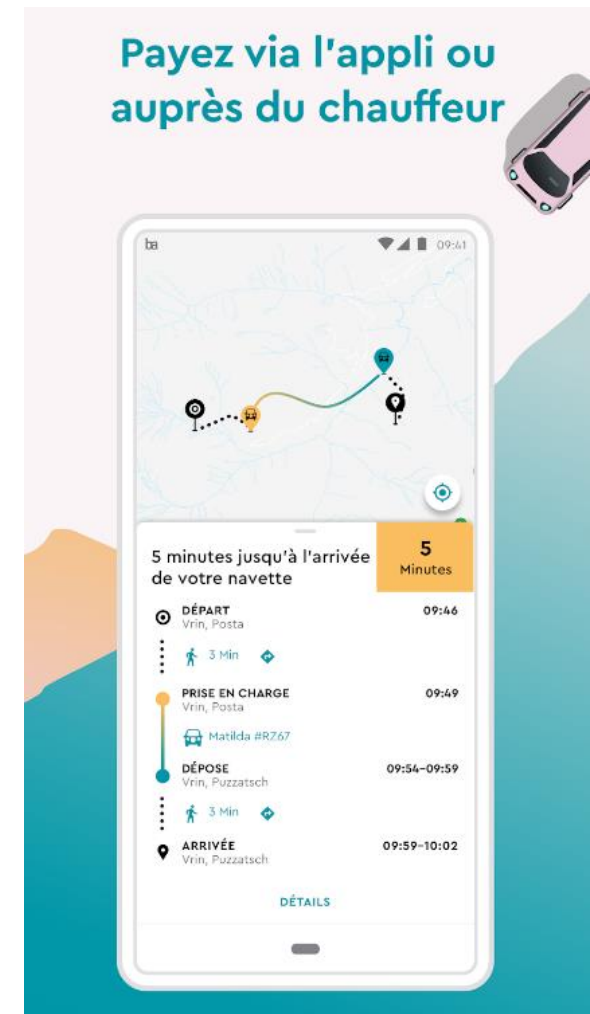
Payez via l'appli ou auprès du chauffeur

ba 09:41

5 minutes jusqu'à l'arrivée de votre navette

5
Minutes

DÉPART
Vrin, Posta
09:46

3 Min

PRISE EN CHARGE
Vrin, Posta
09:49

Matilda #RZ67

DÉPOSE
Vrin, Puzzatsch
09:54–09:59

3 Min

ARRIVÉE
Vrin, Puzzatsch
09:59–10:02

DÉTAILS